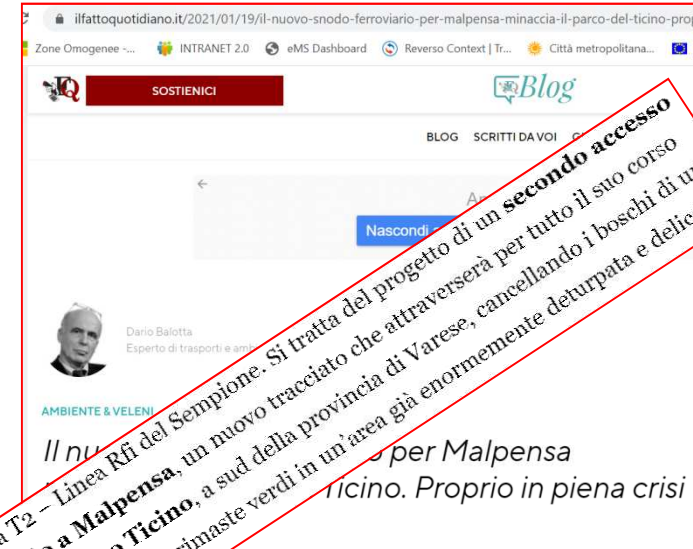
ilfattoquotidiano.it/2021/01/19/il-nuovo-snodo-ferroviario-per-malpensa-minaccia-il-parco-del-ticino-prop

Zone Omogenee -... INTRANET 2.0 eMS Dashboard Reverso Context | Tr... Città metropolitana...

SOSTIENICI

Blog

BLOG SCRITTI DA VOI

Nascondi

Dario Balotta
Esperto di trasporti e amb

AMBIENTE & VELENI

Il nu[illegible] per Malpensa
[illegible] Ticino. Proprio in piena crisi

a T2 – Linea Rfi del Sempione. Si tratta del progetto di un **secondo accesso** a **Malpensa**, un nuovo tracciato che attraverserà per tutto il suo corso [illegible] **Ticino**, a sud della provincia di Varese, cancellando i boschi di u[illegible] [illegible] rimaste verdi in un'area già enormemente deturpata e delic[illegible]